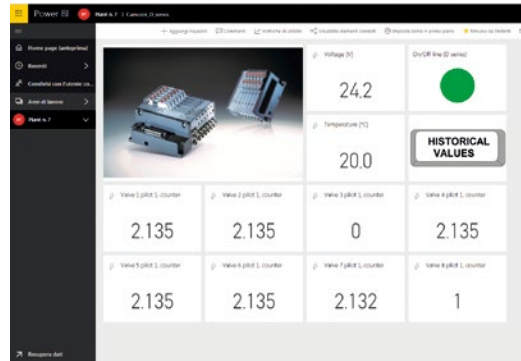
Power BI   Plant n. 7 > Camozzi_D series

+ Aggiungi riquadro   Commenti   Metriche di utilizzo   Visualizza elementi correlati   Imposta come in primo piano   Inserisci tra Preferiti

Home page (anteprima)
Recenti
Condiviso con l'utente co...
Aree di lavoro
Plant n. 7

Voltage [V]
24.2

On/Off line (D series)

Temperature [°C]
20.0

HISTORICAL VALUES

Valve 1 pilot 1, counter
2.135

Valve 2 pilot 1, counter
2.135

Valve 3 pilot 1, counter
0

Valve 4 pilot 1, counter
2.135

Valve 5 pilot 1, counter
2.135

Valve 6 pilot 1, counter
2.135

Valve 7 pilot 1, counter
2.132

Valve 8 pilot 1, counter
1

Recupera dati